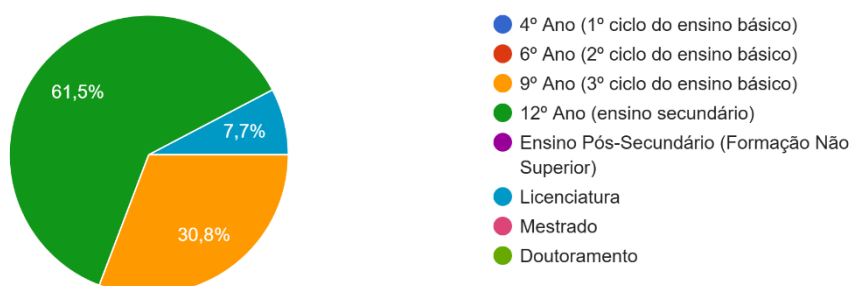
61,5%

7,7%

30,8%

4º Ano (1º ciclo do ensino básico)
6º Ano (2º ciclo do ensino básico)
9º Ano (3º ciclo do ensino básico)
12º Ano (ensino secundário)
Ensino Pós-Secundário (Formação Não Superior)
Licenciatura
Mestrado
Doutoramento